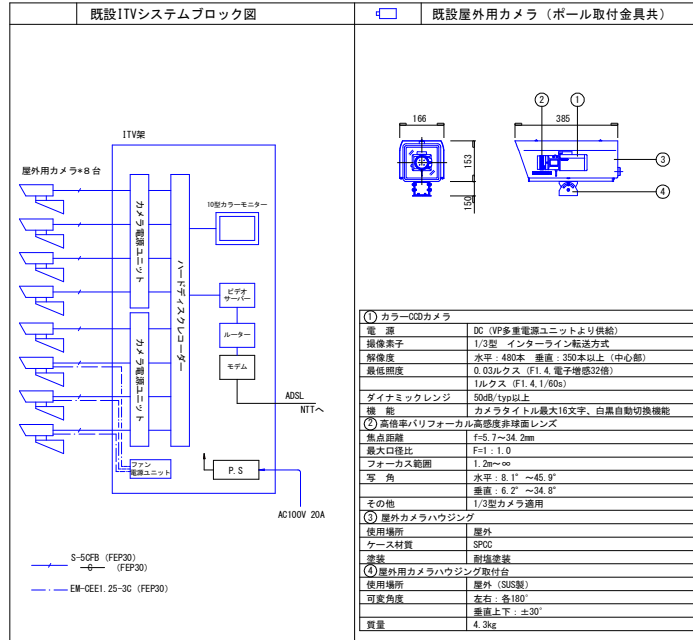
既設ITVシステムブロック図

既設屋外用カメラ（ポール取付金具共）

ITV架

屋外用カメラ*8台

カメラ電源ユニット

カメラ電源ユニット

ハードディスクレコーダー

10型カラーモニター

ビデオサーバー

ルーター

モデム

ADSL
NTTへ

ファン電源ユニット

P.S

AC100V 20A

S-5CFB (FEP30)
—6— (FEP30)

EM-CEE1.25-3C (FEP30)

166

385

153

150

② ①

③

④

| ① カラーCCDカメラ | |
|---|---|
| 電　源 | DC（VP多重電源ユニットより供給） |
| 撮像素子 | 1/3型　インターライン転送方式 |
| 解像度 | 水平：480本　垂直：350本以上（中心部） |
| 最低照度 | 0.03ルクス（F1.4，電子増感32倍） |
| | 1ルクス（F1.4，1/60s） |
| ダイナミックレンジ | 50dB/typ以上 |
| 機　能 | カメラタイトル最大16文字、白黒自動切換機能 |
| ② 高倍率バリフォーカル高感度非球面レンズ | |
| 焦点距離 | f=5.7～34.2mm |
| 最大口径比 | F=1：1.0 |
| フォーカス範囲 | 1.2m～∞ |
| 写　角 | 水平：8.1°～45.9° |
| | 垂直：6.2°～34.8° |
| その他 | 1/3型カメラ適用 |
| ③ 屋外カメラハウジング | |
| 使用場所 | 屋外 |
| ケース材質 | SPCC |
| 塗装 | 耐塩塗装 |
| ④ 屋外用カメラハウジング取付台 | |
| 使用場所 | 屋外（SUS製） |
| 可変角度 | 左右：各180° |
| | 垂直上下：±30° |
| 質量 | 4.3kg |